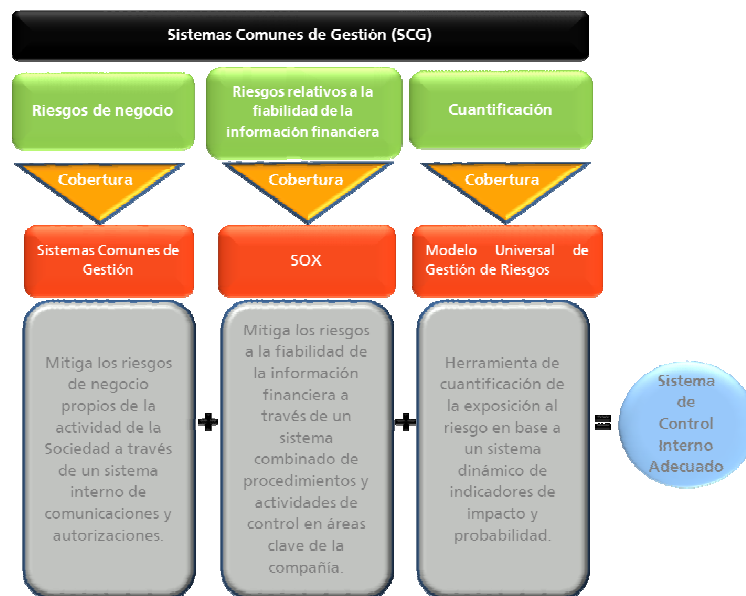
Sistemas Comunes de Gestión (SCG)

Riesgos de negocio

Riesgos relativos a la fiabilidad de la información financiera

Cuantificación

Cobertura

Cobertura

Cobertura

Sistemas Comunes de Gestión

SOX

Modelo Universal de Gestión de Riesgos

Mitiga los riesgos de negocio propios de la actividad de la Sociedad a través de un sistema interno de comunicaciones y autorizaciones.

+

Mitiga los riesgos a la fiabilidad de la información financiera a través de un sistema combinado de procedimientos y actividades de control en áreas clave de la compañía.

+

Herramienta de cuantificación de la exposición al riesgo en base a un sistema dinámico de indicadores de impacto y probabilidad.

=

Sistema de Control Interno Adecuado